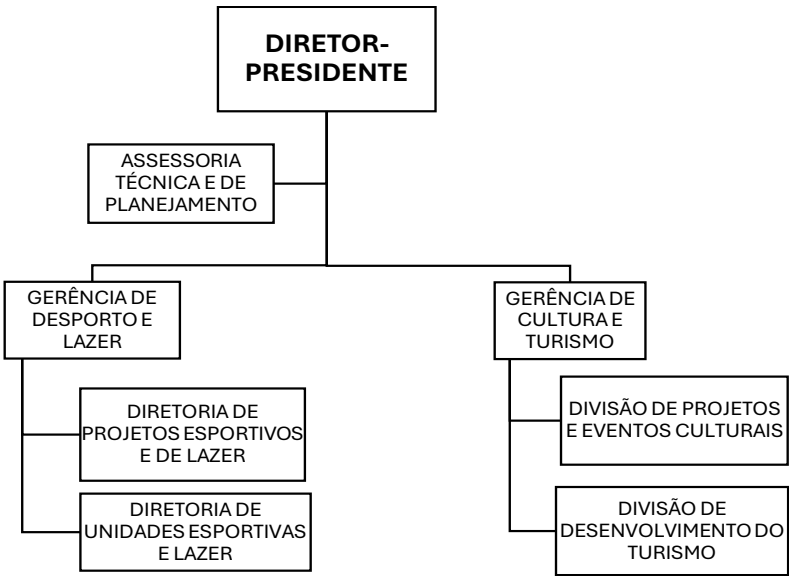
DIRETOR-PRESIDENTE

ASSESSORIA TÉCNICA E DE PLANEJAMENTO

GERÊNCIA DE DESPORTO E LAZER

DIRETORIA DE PROJETOS ESPORTIVOS E DE LAZER

DIRETORIA DE UNIDADES ESPORTIVAS E LAZER

GERÊNCIA DE CULTURA E TURISMO

DIVISÃO DE PROJETOS E EVENTOS CULTURAIS

DIVISÃO DE DESENVOLVIMENTO DO TURISMO